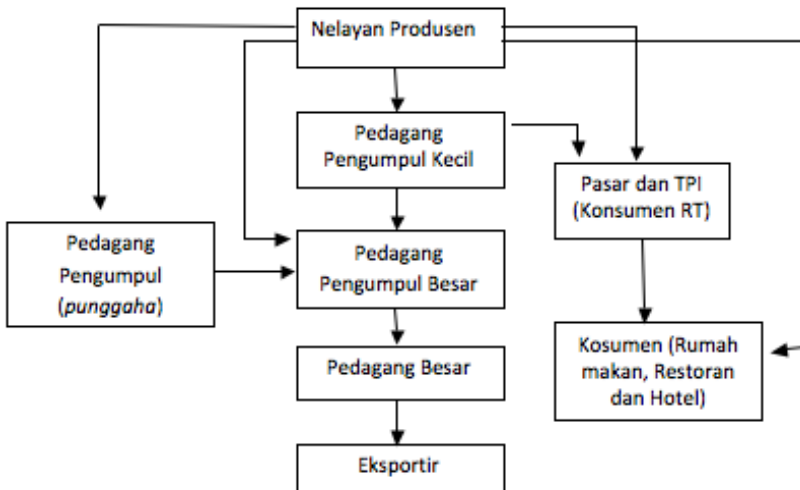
Nelayan Produsen

Pedagang Pengumpul Kecil

Pasar dan TPI (Konsumen RT)

Pedagang Pengumpul (*punggaha*)

Pedagang Pengumpul Besar

Kosumen (Rumah makan, Restoran dan Hotel)

Pedagang Besar

Eksportir